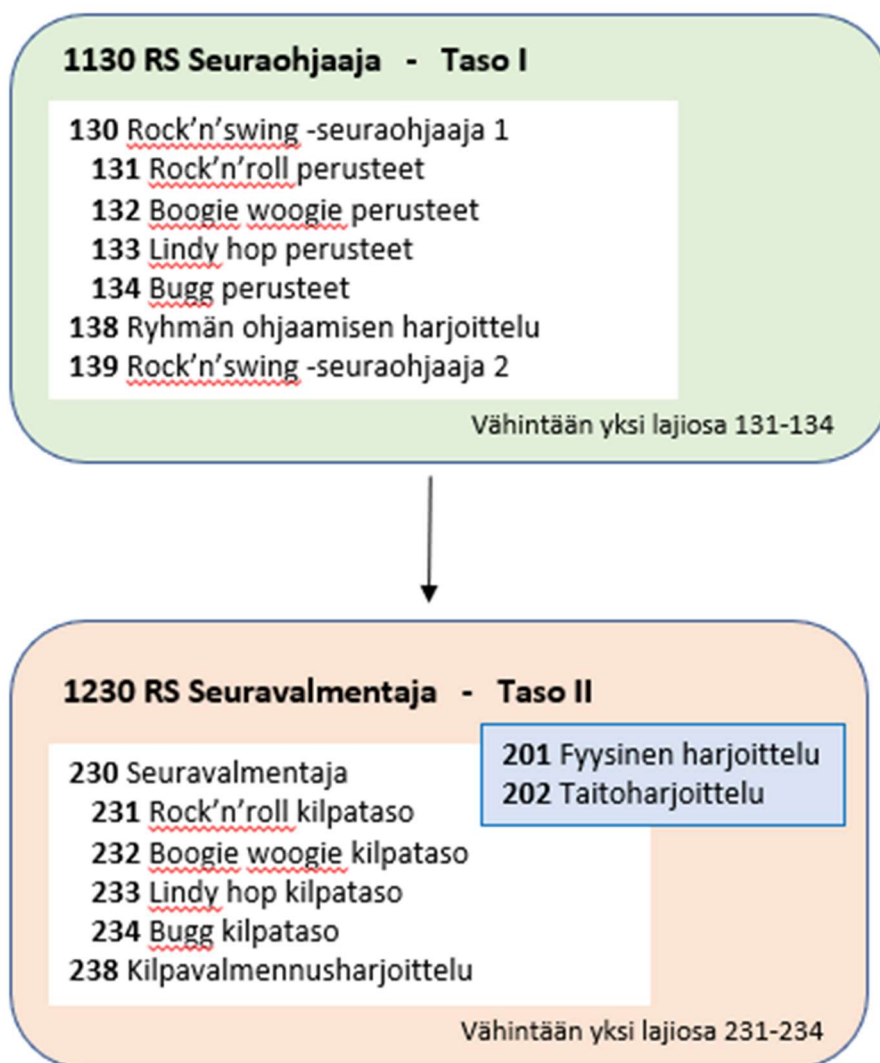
**1130 RS Seuraohjaaja - Taso I**

**130** Rock'n'swing -seuraohjaaja 1
**131** Rock'n'roll perusteet
**132** Boogie woogie perusteet
**133** Lindy hop perusteet
**134** Bugg perusteet
**138** Ryhmän ohjaamisen harjoittelu
**139** Rock'n'swing -seuraohjaaja 2

Vähintään yksi lajiosa 131-134

**1230 RS Seuravalmentaja - Taso II**

**230** Seuravalmentaja
**231** Rock'n'roll kilpataso
**232** Boogie woogie kilpataso
**233** Lindy hop kilpataso
**234** Bugg kilpataso
**238** Kilpavalmennusharjoittelu

**201** Fyysinen harjoittelu
**202** Taitoharjoittelu

Vähintään yksi lajiosa 231-234